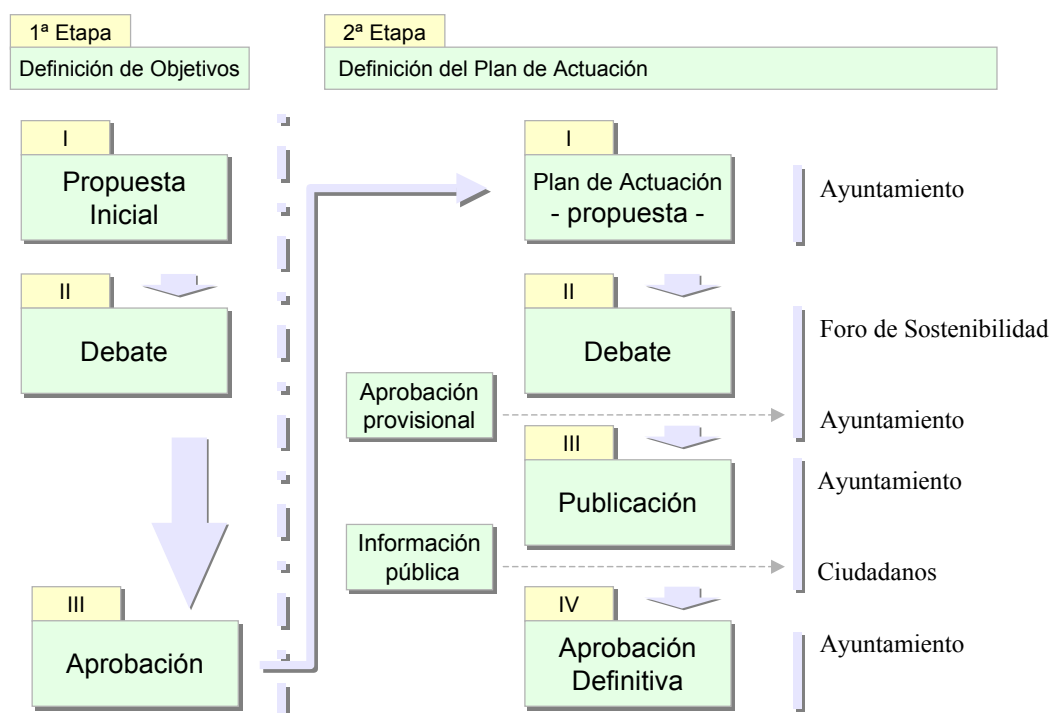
1ª Etapa
Definición de Objetivos

2ª Etapa
Definición del Plan de Actuación

I
Propuesta Inicial

II
Debate

III
Aprobación

I
Plan de Actuación - propuesta -

Ayuntamiento

II
Debate

Foro de Sostenibilidad

Aprobación provisional

Ayuntamiento

III
Publicación

Ayuntamiento

Información pública

Ciudadanos

IV
Aprobación Definitiva

Ayuntamiento